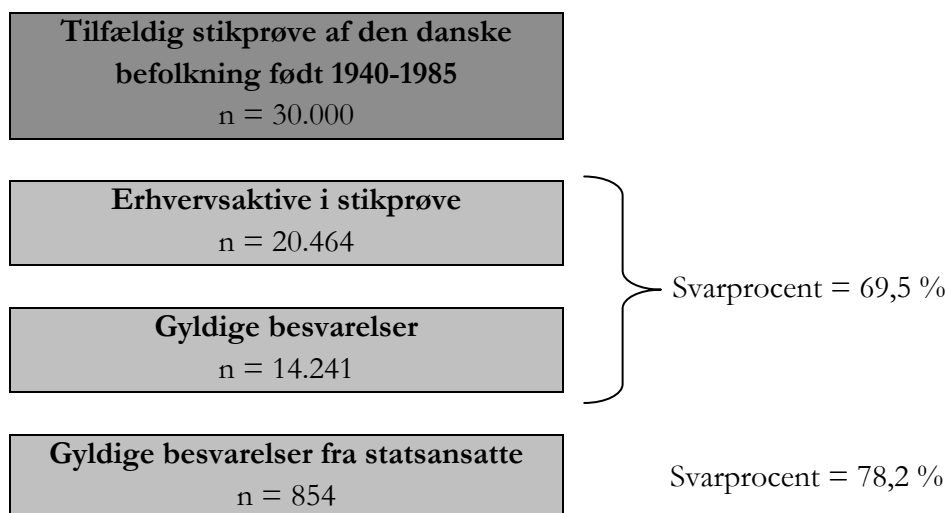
Tilfældig stikprøve af den danske befolkning født 1940-1985
n = 30.000

Erhvervsaktive i stikprøve
n = 20.464

Gyldige besvarelser
n = 14.241

Svarprocent = 69,5 %

Gyldige besvarelser fra statsansatte
n = 854

Svarprocent = 78,2 %